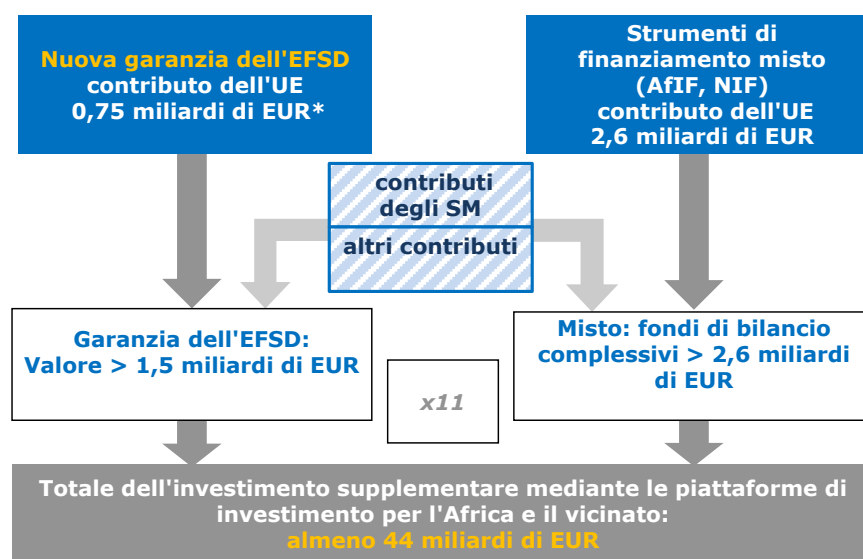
Nuova garanzia dell'EFSD
contributo dell'UE
0,75 miliardi di EUR*

Strumenti di finanziamento misto (AfIF, NIF) contributo dell'UE 2,6 miliardi di EUR

contributi degli SM

altri contributi

Garanzia dell'EFSD:
Valore > 1,5 miliardi di EUR

x11

Misto: fondi di bilancio complessivi > 2,6 miliardi di EUR

Totale dell'investimento supplementare mediante le piattaforme di investimento per l'Africa e il vicinato:
almeno 44 miliardi di EUR